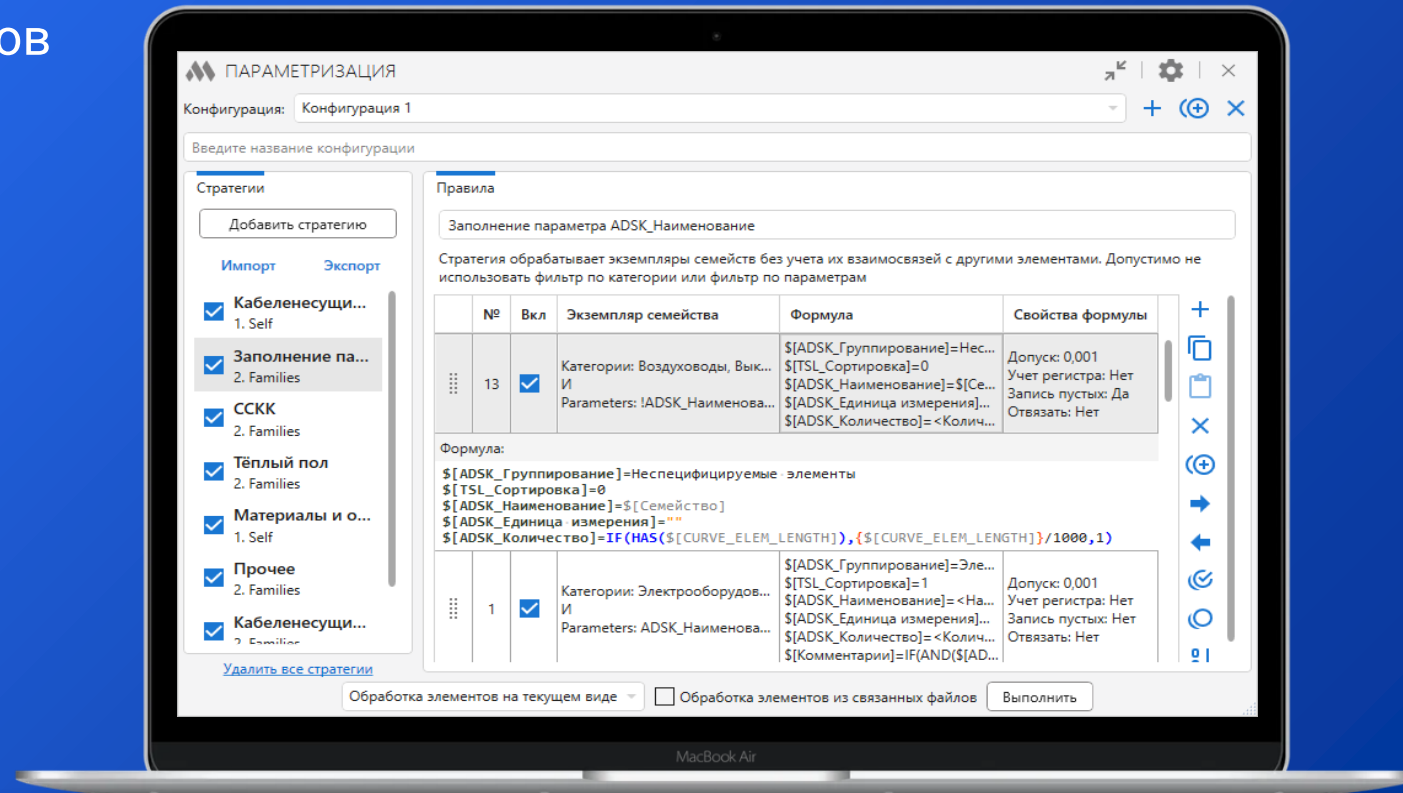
ОВ

ПАРАМЕТРИЗАЦИЯ

Конфигурация: Конфигурация 1

Введите название конфигурации

Стратегии

Добавить стратегию

Импорт Экспорт

Кабеленесущи...
1. Self

Заполнение па...
2. Families

СККК
2. Families

Тёплый пол
2. Families

Материалы и о...
1. Self

Прочее
2. Families

Кабеленесущи...
2. Families

Удалить все стратегии

Правила

Заполнение параметра ADSK_Наименование

Стратегия обрабатывает экземпляры семейств без учета их взаимосвязей с другими элементами. Допустимо не использовать фильтр по категории или фильтр по параметрам

| | № | Вкл | Экземпляр семейства | Формула | Свойства формулы |
|---|---|---|---|---|---|
| | 13 | | Категории: Воздуховоды, Вык... И Parameters: !ADSK_Наименова... | \$[ADSK_Группирование]=Нес... \$[TSL_Сортировка]=0 \$[ADSK_Наименование]=\$[Се... \$[ADSK_Единица измерения]... \$[ADSK_Количество]=<Колич... | Допуск: 0,001 Учет регистра: Нет Запись пустых: Да Отвязать: Нет |

Формула:
\$[ADSK_Группирование]=Неспецифицируемые элементы
\$[TSL_Сортировка]=0
\$[ADSK_Наименование]=\$[Семейство]
\$[ADSK_Единица измерения]=""
\$[ADSK_Количество]=IF(HAS(\$[CURVE_ELEM_LENGTH]),{\$[CURVE_ELEM_LENGTH]}/1000,1)

| | № | Вкл | Экземпляр семейства | Формула | Свойства формулы |
|---|---|---|---|---|---|
| | 1 | | Категории: Электрооборудов... И Parameters: ADSK_Наименова... | \$[ADSK_Группирование]=Эле... \$[TSL_Сортировка]=1 \$[ADSK_Наименование]=<На... \$[ADSK_Единица измерения]... \$[ADSK_Количество]=<Колич... \$[Комментарии]=IF(AND(\$[AD... | Допуск: 0,001 Учет регистра: Нет Запись пустых: Нет Отвязать: Нет |

Обработка элементов на текущем виде

Обработка элементов из связанных файлов

Выполнить

MacBook Air